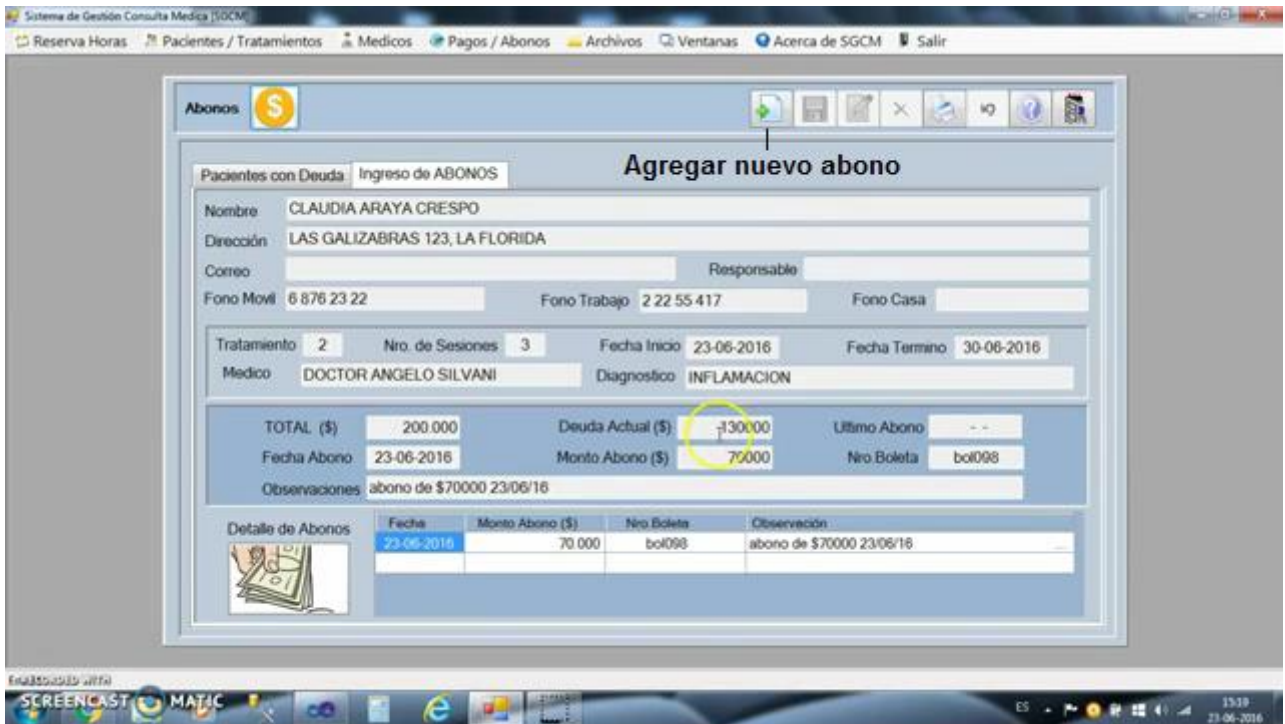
Sistema de Gestión Consulta Medica [SGCM]

Reserva Horas   Pacientes / Tratamientos   Medicos   Pagos / Abonos   Archivos   Ventanas   Acerca de SGCM   Salir

Abonos

Agregar nuevo abono

Pacientes con Deuda   Ingreso de ABONOS

Nombre CLAUDIA ARAYA CRESPO
Dirección LAS GALIZABRAS 123, LA FLORIDA
Correo   Responsable
Fono Movil 6 876 23 22   Fono Trabajo 2 22 55 417   Fono Casa

Tratamiento 2   Nro. de Sesiones 3   Fecha Inicio 23-06-2016   Fecha Termino 30-06-2016
Medico DOCTOR ANGELO SILVANI   Diagnostico INFLAMACION

TOTAL ($) 200.000   Deuda Actual ($) 130000   Ultimo Abono - -
Fecha Abono 23-06-2016   Monto Abono ($) 70000   Nro Boleta bol098
Observaciones abono de $70000 23/06/16

Detalle de Abonos

| Fecha | Monto Abono ($) | Nro Boleta | Observación |
|---|---|---|---|
| 23-06-2016 | 70.000 | bol098 | abono de $70000 23/06/16 |

RECORDED WITH
SCREENCAST MATIC

ES 15:19 23-06-2016